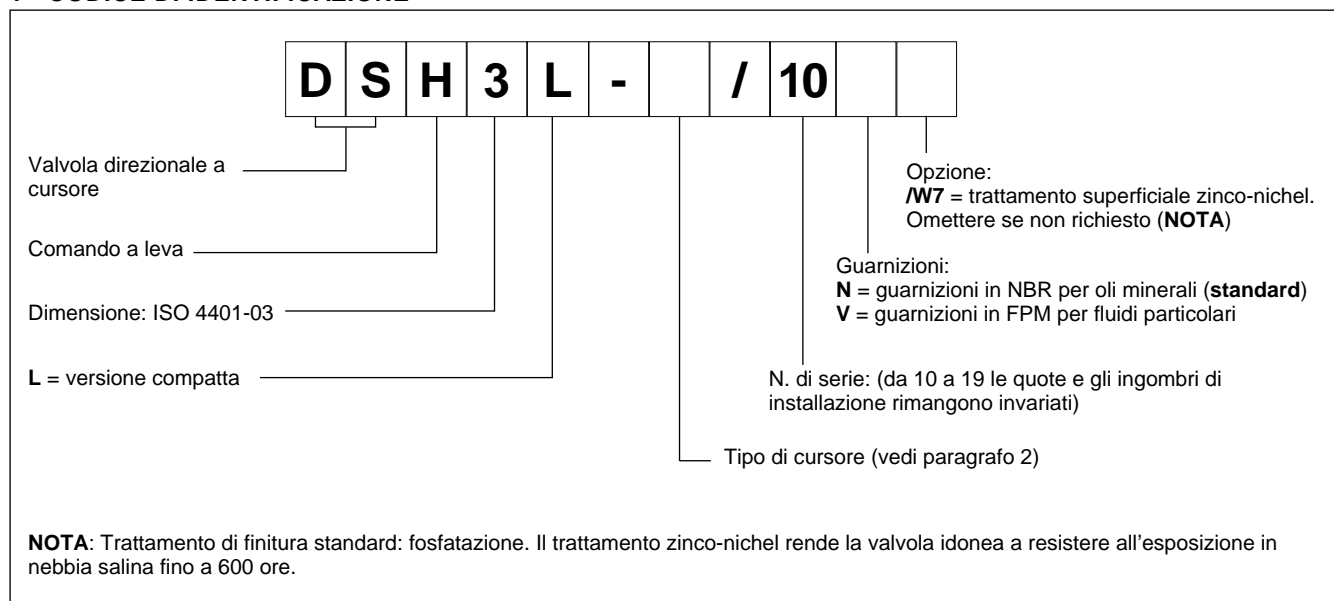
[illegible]

| D | S | H | 3 | L | - | | / | 10 | | |
|---|---|---|---|---|---|---|---|---|---|---|

Valvola direzionale a cursore

Comando a leva

Dimensione: ISO 4401-03

**L** = versione compatta

Opzione:
**/W7** = trattamento superficiale zinco-nichel. Omettere se non richiesto (**NOTA**)

Guarnizioni:
**N** = guarnizioni in NBR per oli minerali (**standard**)
**V** = guarnizioni in FPM per fluidi particolari

N. di serie: (da 10 a 19 le quote e gli ingombri di installazione rimangono invariati)

Tipo di cursore (vedi paragrafo 2)

**NOTA**: Trattamento di finitura standard: fosfatazione. Il trattamento zinco-nichel rende la valvola idonea a resistere all'esposizione in nebbia salina fino a 600 ore.